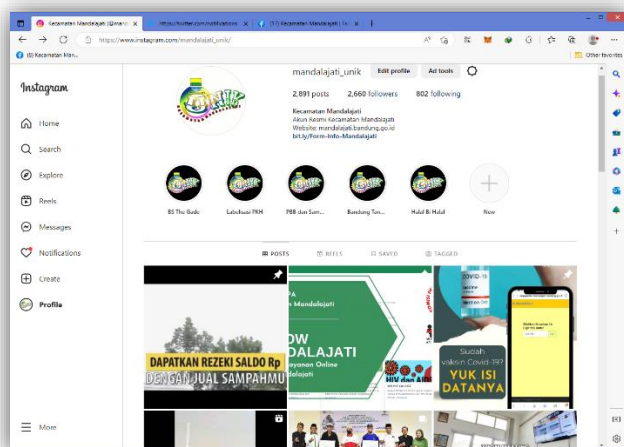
Kecamatan Mandalajati (@mand ×
https://twitter.com/notifications ×
(17) Kecamatan Mandalajati | Fa ×
https://www.instagram.com/mandalajati_unik/
(5) Kecamatan Man...
Other favorites

Instagram

Home
Search
Explore
Reels
Messages
Notifications
Create
Profile
More

mandalajati_unik
Edit profile
Ad tools
2,891 posts
2,660 followers
802 following
Kecamatan Mandalajati
Akun Resmi Kecamatan Mandalajati
Website: mandalajati.bandung.go.id
bit.ly/Form-Info-Mandalajati

BS Thu Gudc
Labelisasi PKM
PBB dan Sam...
Bandung Tan...
Halal Bi Halal
New

POSTS
REELS
SAVED
TAGGED

DAPATKAN REZEKI SALDO Rp
DENGAN JUAL SAMPAHMU

Kecamatan Mandalajati
DW
DALAJATI
Layanan Online
Mandalajati
HIV dan AIDS

COVID-19
Sudah vaksin Covid-19?
YUK ISI DATANYA